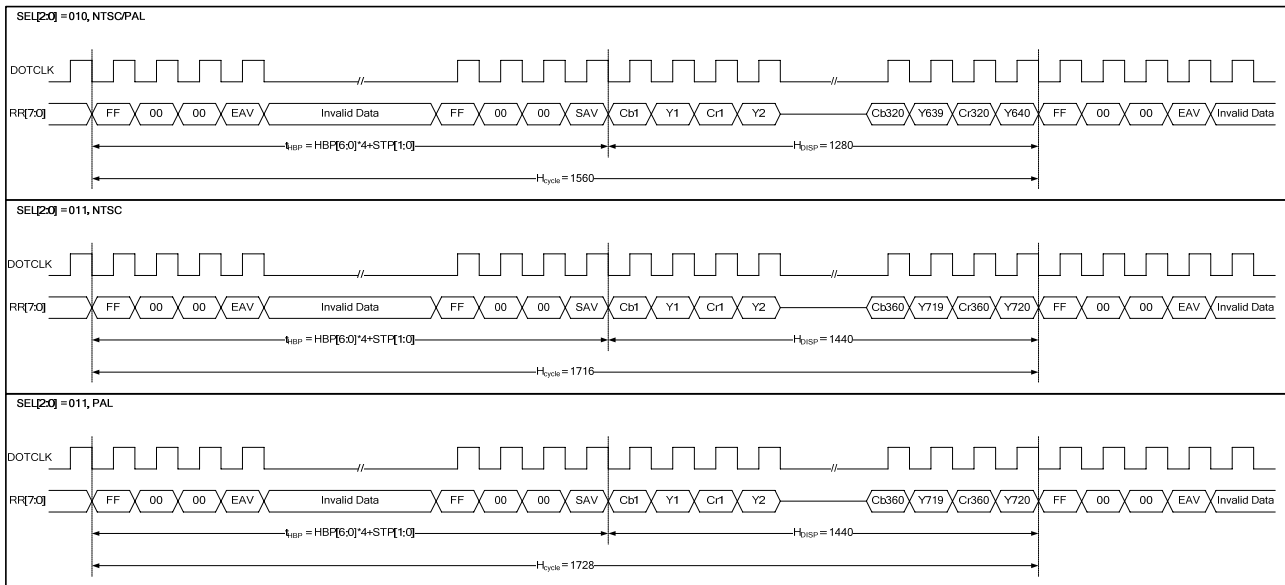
SEL[2:0] = 010, NTSC/PAL

DOTCLK

RR[7:0]

FF 00 00 EAV Invalid Data FF 00 00 SAV Cb1 Y1 Cr1 Y2 Cb320 Y639 Cr320 Y640 FF 00 00 EAV Invalid Data

$t_{HBP}$ = HBP[6:0]*4+STP[1:0]

$H_{DISP}$ = 1280

$H_{cycle}$ = 1560

SEL[2:0] = 011, NTSC

DOTCLK

RR[7:0]

FF 00 00 EAV Invalid Data FF 00 00 SAV Cb1 Y1 Cr1 Y2 Cb360 Y719 Cr360 Y720 FF 00 00 EAV Invalid Data

$t_{HBP}$ = HBP[6:0]*4+STP[1:0]

$H_{DISP}$ = 1440

$H_{cycle}$ = 1716

SEL[2:0] = 011, PAL

DOTCLK

RR[7:0]

FF 00 00 EAV Invalid Data FF 00 00 SAV Cb1 Y1 Cr1 Y2 Cb360 Y719 Cr360 Y720 FF 00 00 EAV Invalid Data

$t_{HBP}$ = HBP[6:0]*4+STP[1:0]

$H_{DISP}$ = 1440

$H_{cycle}$ = 1728